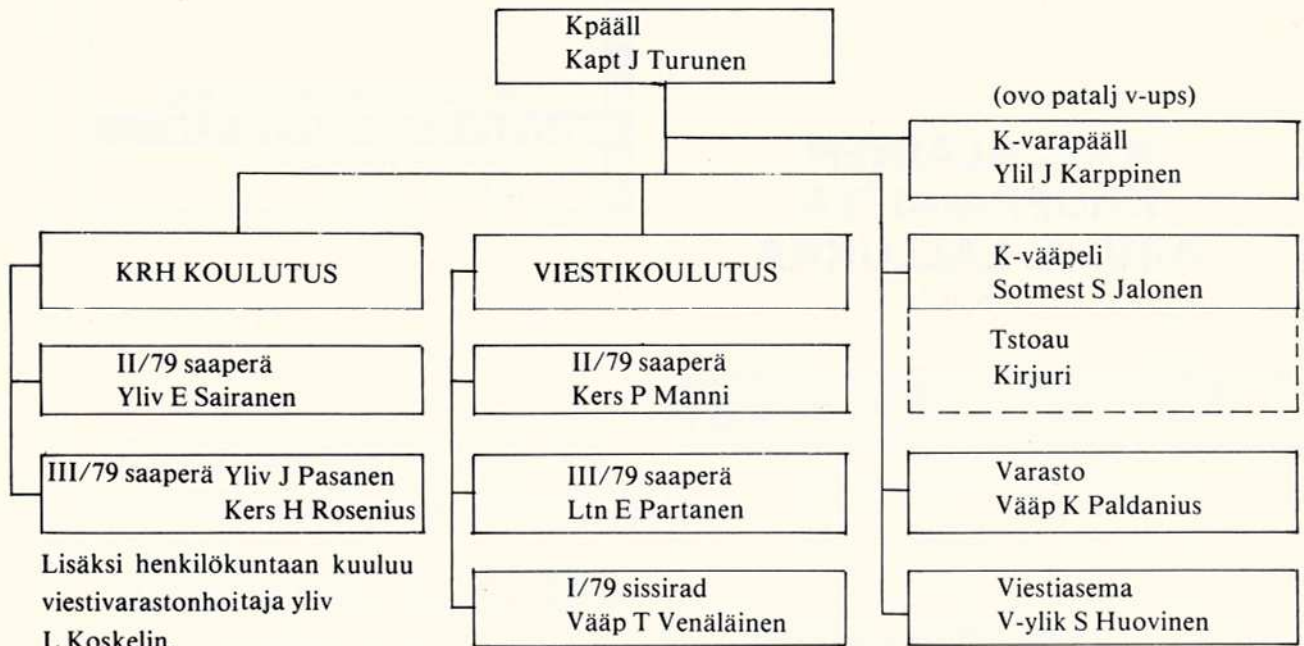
Kpääll
Kapt J Turunen

(ovo patalj v-ups)

K-varapääll
Ylil J Karppinen

KRH KOULUTUS

II/79 saaperä
Yliv E Sairanen

III/79 saaperä Yliv J Pasanen
Kers H Rosenius

Lisäksi henkilökuntaan kuuluu viestivarastonhoitaja yliv L Koskelin

VIESTIKOULUTUS

II/79 saaperä
Kers P Manni

III/79 saaperä
Ltn E Partanen

I/79 sissirad
Vääp T Venäläinen

K-vääpeli
Sotmest S Jalonen

Tstoau
Kirjuri

Varasto
Vääp K Paldanius

Viestiasema
V-ylik S Huovinen